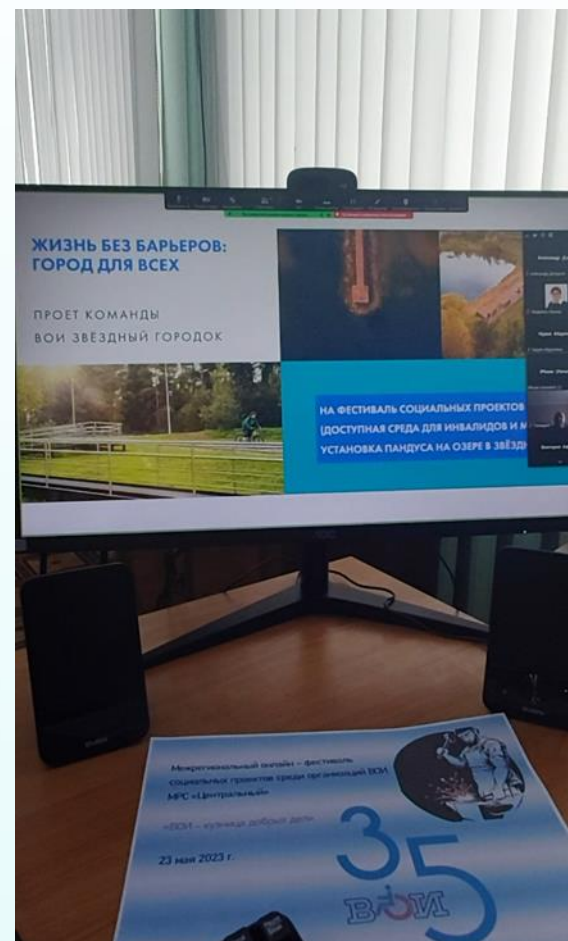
ЖИЗНЬ БЕЗ БАРЬЕРОВ: ГОРОД ДЛЯ ВСЕХ

ПРОЕТ КОМАНДЫ ВОИ ЗВЁЗДНЫЙ ГОРОДОК

НА ФЕСТИВАЛЬ СОЦИАЛЬНЫХ ПРОЕКТОВ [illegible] (ДОСТУПНАЯ СРЕДА ДЛЯ ИНВАЛИДОВ И М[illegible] УСТАНОВКА ПАНДУСА НА ОЗЕРЕ В ЗВЁ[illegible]

Межрегиональный онлайн – фестиваль социальных проектов среди организаций ВОИ МРС «Центральный»

«ВОИ – кузница добрых дел»

23 мая 2023 г.

35

ВОИ